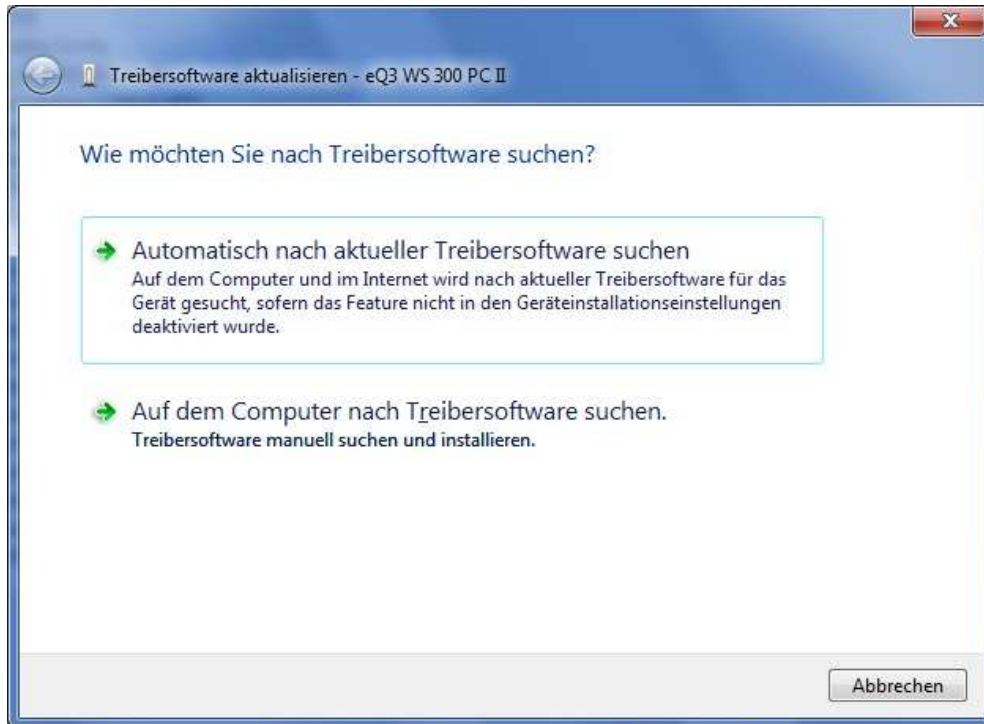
Treibersoftware aktualisieren - eQ3 WS 300 PC II

Wie möchten Sie nach Treibersoftware suchen?

Automatisch nach aktueller Treibersoftware suchen
Auf dem Computer und im Internet wird nach aktueller Treibersoftware für das Gerät gesucht, sofern das Feature nicht in den Geräteinstallationseinstellungen deaktiviert wurde.

Auf dem Computer nach Treibersoftware suchen.
Treibersoftware manuell suchen und installieren.

Abbrechen